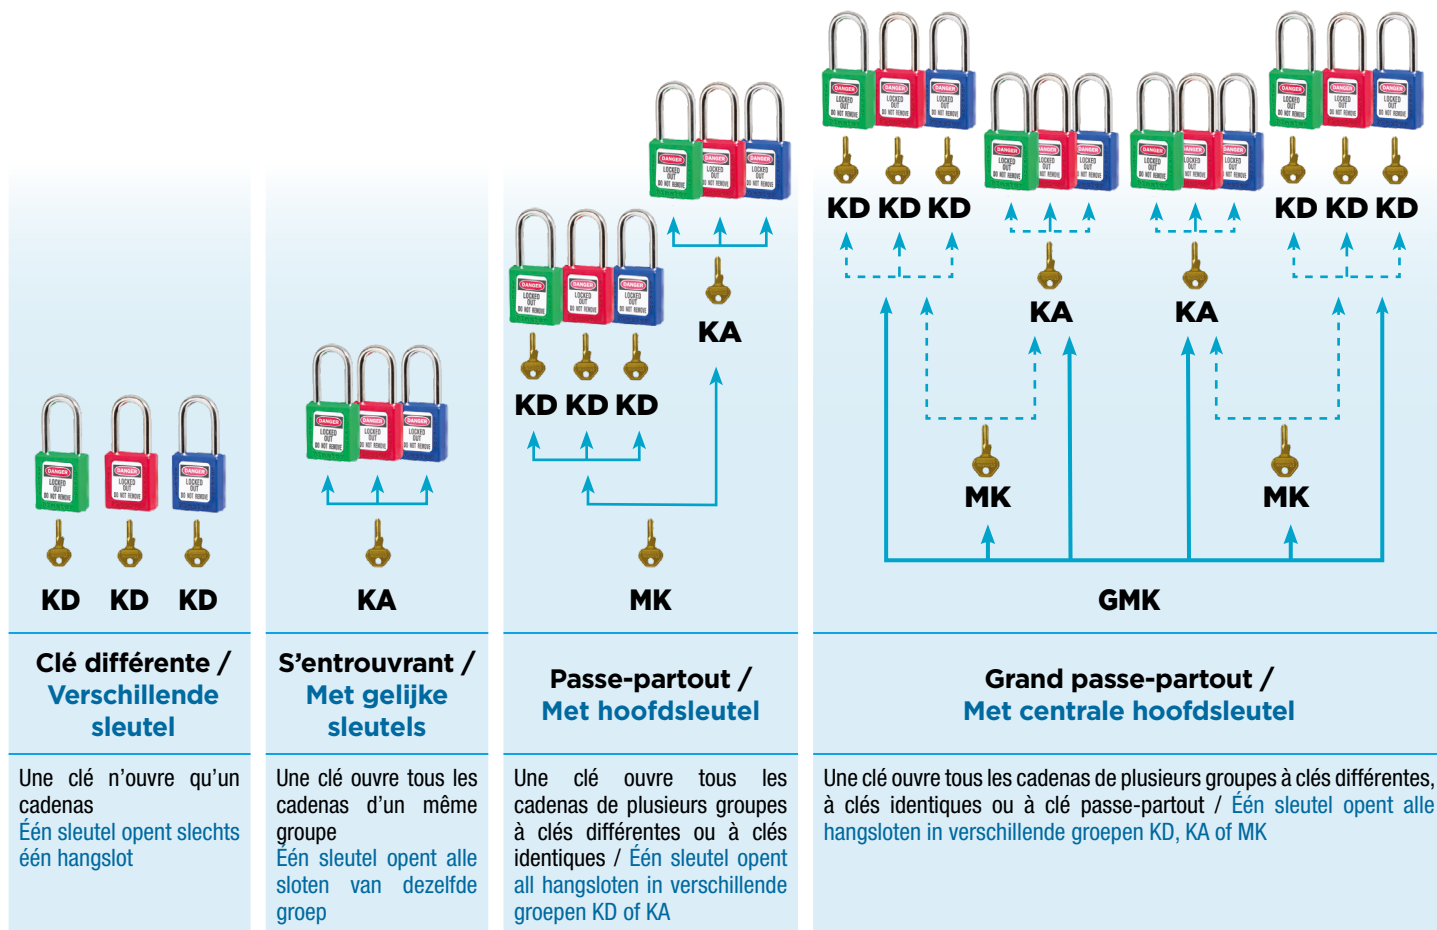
KD KD KD

KA

KD KD KD

KA

MK

KD KD KD

KA

KA

KD KD KD

MK

MK

GMK

Clé différente / Verschillende sleutel

Une clé n'ouvre qu'un cadenas
Één sleutel opent slechts één hangslot

S'entrouvrant / Met gelijke sleutels

Une clé ouvre tous les cadenas d'un même groupe
Één sleutel opent alle sloten van dezelfde groep

Passe-partout / Met hoofdsleutel

Une clé ouvre tous les cadenas de plusieurs groupes à clés différentes ou à clés identiques / Één sleutel opent all hangsloten in verschillende groepen KD of KA

Grand passe-partout / Met centrale hoofdsleutel

Une clé ouvre tous les cadenas de plusieurs groupes à clés différentes, à clés identiques ou à clé passe-partout / Één sleutel opent alle hangsloten in verschillende groepen KD, KA of MK